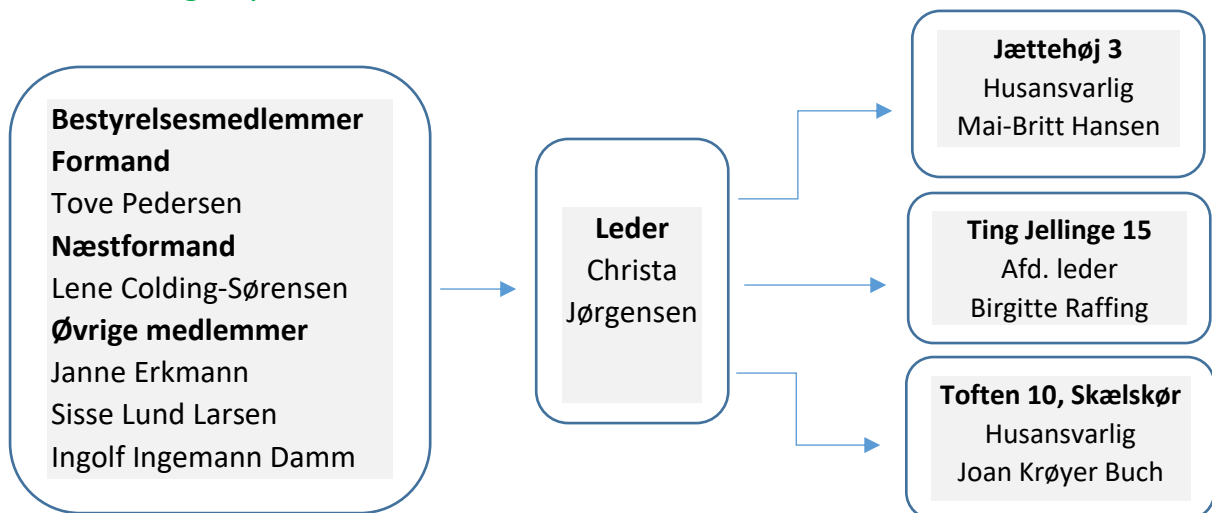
**Bestyrelsesmedlemmer**
**Formand**
Tove Pedersen
**Næstformand**
Lene Colding-Sørensen
**Øvrige medlemmer**
Janne Erkmann
Sisse Lund Larsen
Ingolf Ingemann Damm

**Leder**
Christa Jørgensen

**Jættehøj 3**
Husansvarlig
Mai-Britt Hansen

**Ting Jellinge 15**
Afd. leder
Birgitte Raffing

**Toften 10, Skælskør**
Husansvarlig
Joan Krøyer Buch